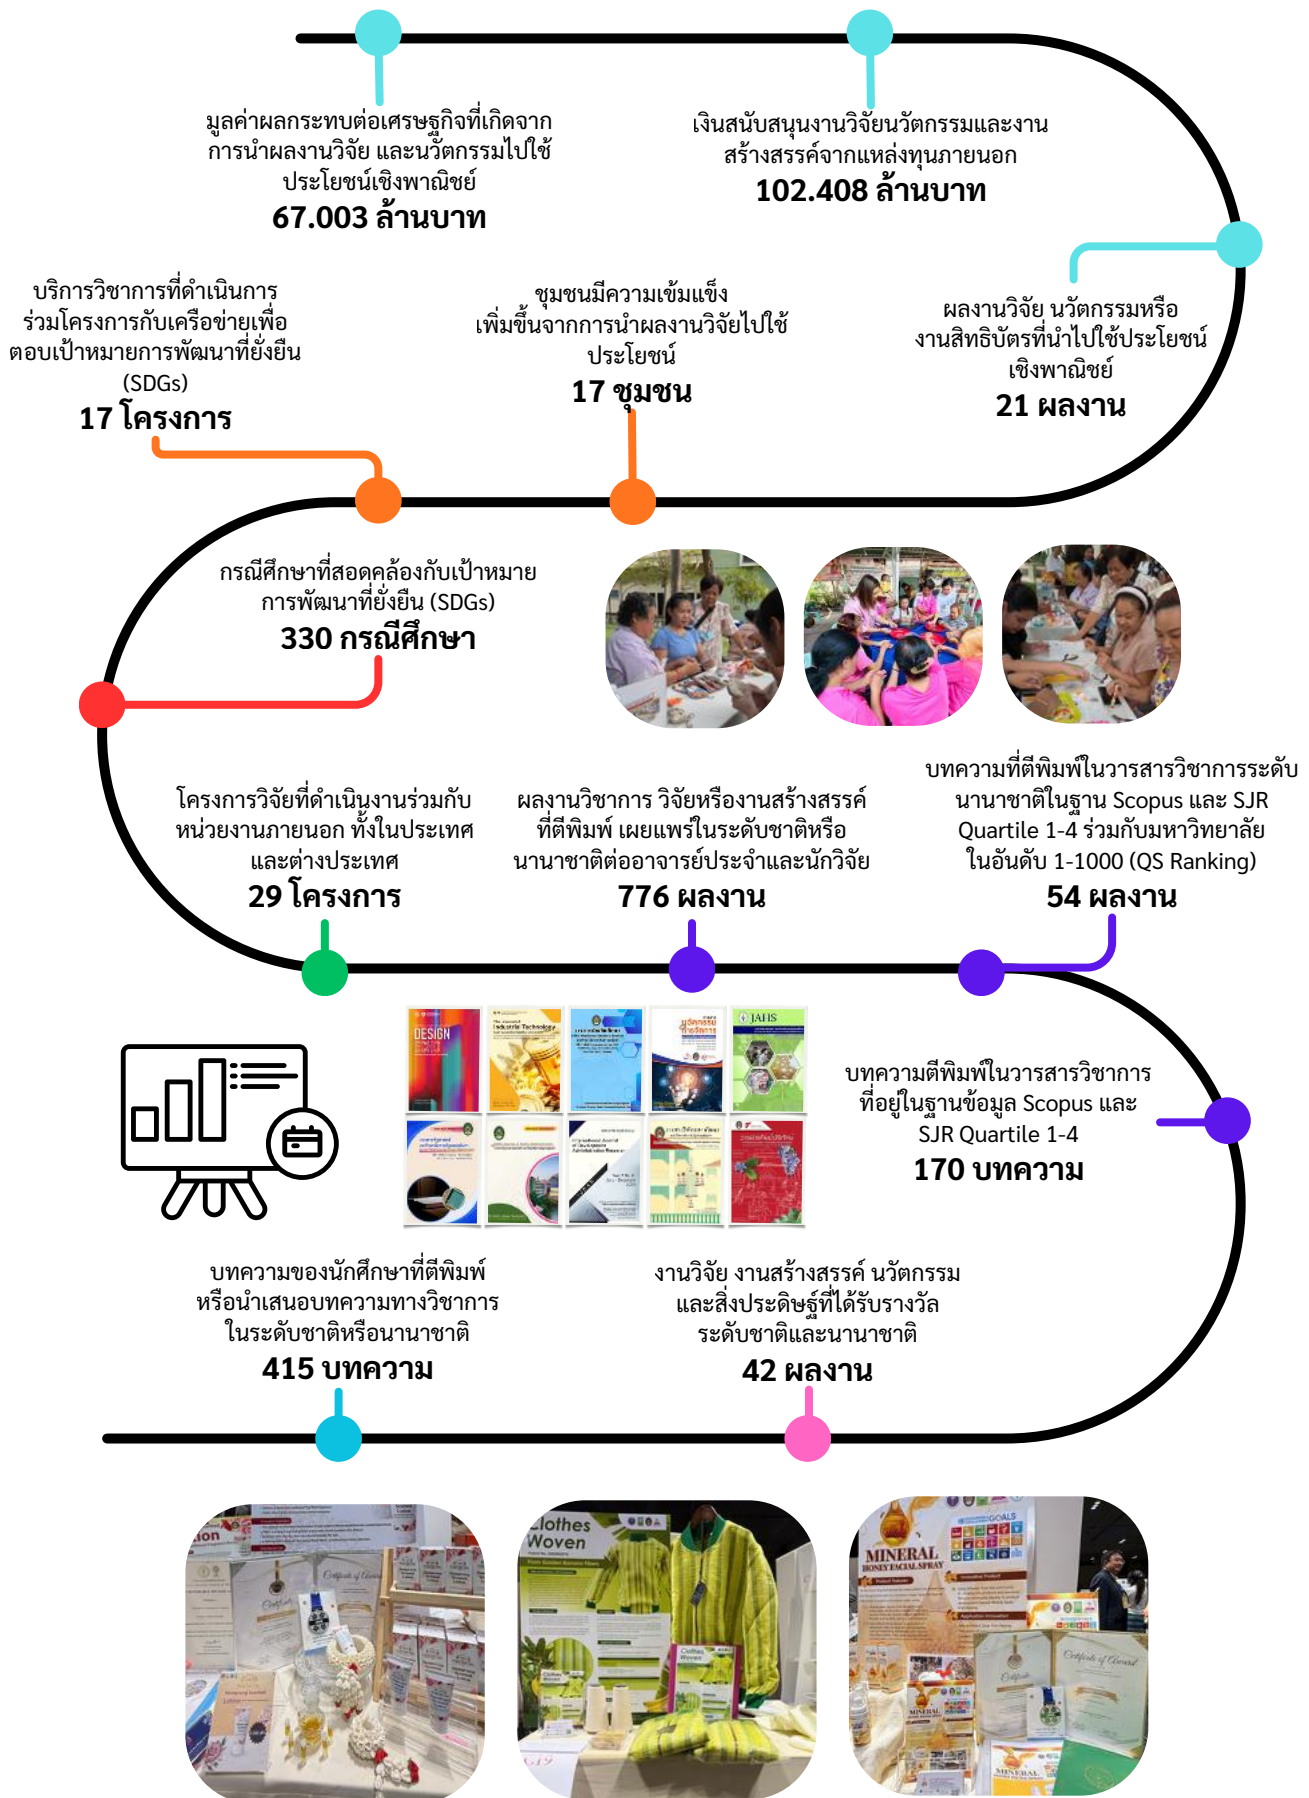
มูลค่าผลกระทบต่อเศรษฐกิจที่เกิดจากการนำผลงานวิจัย และนวัตกรรมไปใช้ประโยชน์เชิงพาณิชย์
67.003 ล้านบาท

เงินสนับสนุนงานวิจัยนวัตกรรมและงานสร้างสรรค์จากแหล่งทุนภายนอก
102.408 ล้านบาท

บริการวิชาการที่ดำเนินการร่วมโครงการกับเครือข่ายเพื่อตอบเป้าหมายการพัฒนาที่ยั่งยืน (SDGs)
17 โครงการ

ชุมชนมีความเข้มแข็งเพิ่มขึ้นจากการนำผลงานวิจัยไปใช้ประโยชน์
17 ชุมชน

ผลงานวิจัย นวัตกรรมหรืองานสิทธิบัตรที่นำไปใช้ประโยชน์เชิงพาณิชย์
21 ผลงาน

กรณีศึกษาที่สอดคล้องกับเป้าหมายการพัฒนาที่ยั่งยืน (SDGs)
330 กรณีศึกษา

โครงการวิจัยที่ดำเนินงานร่วมกับหน่วยงานภายนอก ทั้งในประเทศและต่างประเทศ
29 โครงการ

ผลงานวิชาการ วิจัยหรืองานสร้างสรรค์ที่ตีพิมพ์ เผยแพร่ในระดับชาติหรือนานาชาติต่ออาจารย์ประจำและนักวิจัย
776 ผลงาน

บทความที่ตีพิมพ์ในวารสารวิชาการระดับนานาชาติในฐาน Scopus และ SJR Quartile 1-4 ร่วมกับมหาวิทยาลัยในอันดับ 1-1000 (QS Ranking)
54 ผลงาน

DESIGN

Industrial Technology

JAHS

บทความตีพิมพ์ในวารสารวิชาการที่อยู่ในฐานข้อมูล Scopus และ SJR Quartile 1-4
170 บทความ

บทความของนักศึกษาที่ตีพิมพ์หรือนำเสนอบทความทางวิชาการในระดับชาติหรือนานาชาติ
415 บทความ

งานวิจัย งานสร้างสรรค์ นวัตกรรมและสิ่งประดิษฐ์ที่ได้รับรางวัลระดับชาติและนานาชาติ
42 ผลงาน

Clothes Woven

MINERAL HONEY FACIAL SPRAY

GOALS